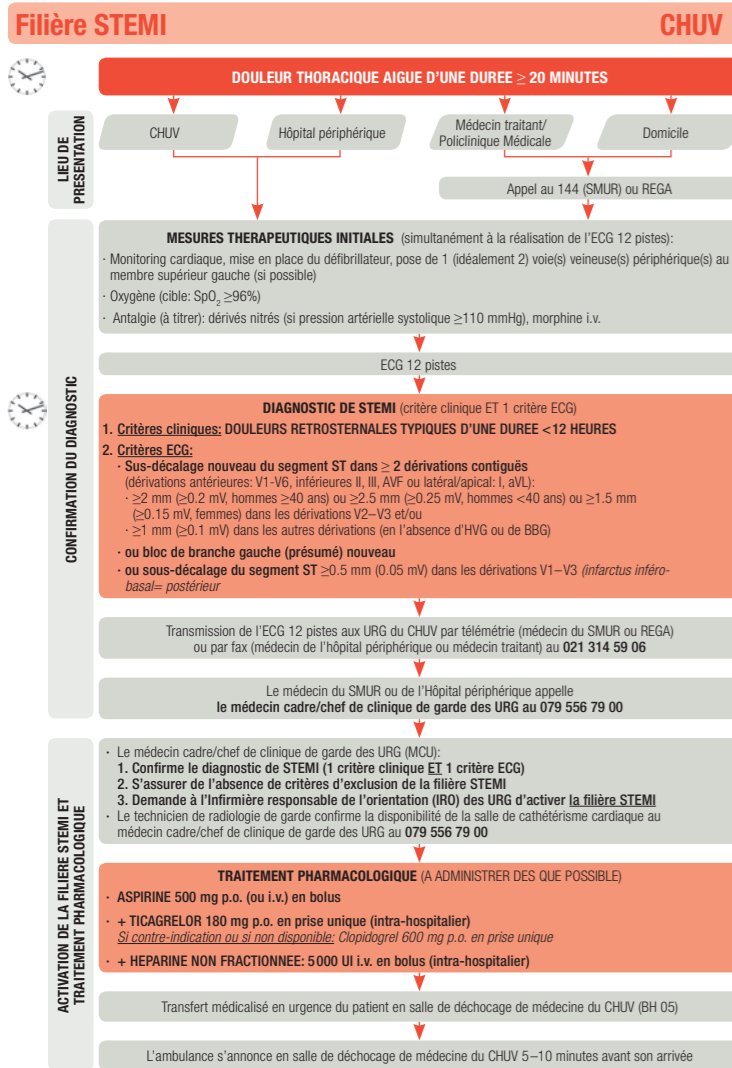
Filière STEMI CHUV

DOULEUR THORACIQUE AIGUE D'UNE DUREE $\geq$ 20 MINUTES

LIEU DE PRESENTATION

CHUV

Hôpital périphérique

Médecin traitant/ Policlinique Médicale

Domicile

Appel au 144 (SMUR) ou REGA

CONFIRMATION DU DIAGNOSTIC

MESURES THERAPEUTIQUES INITIALES (simultanément à la réalisation de l'ECG 12 pistes):

· Monitoring cardiaque, mise en place du défibrillateur, pose de 1 (idéalement 2) voie(s) veineuse(s) périphérique(s) au membre supérieur gauche (si possible)

· Oxygène (cible: $SpO_2 \geq 96\%$)

· Antalgie (à titrer): dérivés nitrés (si pression artérielle systolique $\geq$110 mmHg), morphine i.v.

ECG 12 pistes

DIAGNOSTIC DE STEMI (critère clinique ET 1 critère ECG)

1. Critères cliniques: DOULEURS RETROSTERNALES TYPIQUES D'UNE DUREE <12 HEURES

2. Critères ECG:

· Sus-décalage nouveau du segment ST dans $\geq$ 2 dérivations contiguës (dérivations antérieures: V1-V6, inférieures II, III, AVF ou latéral/apical: I, aVL):

· $\geq$2 mm ($\geq$0.2 mV, hommes $\geq$40 ans) ou $\geq$2.5 mm ($\geq$0.25 mV, hommes <40 ans) ou $\geq$1.5 mm ($\geq$0.15 mV, femmes) dans les dérivations V2–V3 et/ou

· $\geq$1 mm ($\geq$0.1 mV) dans les autres dérivations (en l'absence d'HVG ou de BBG)

· ou bloc de branche gauche (présumé) nouveau

· ou sous-décalage du segment ST $\geq$0.5 mm (0.05 mV) dans les dérivations V1–V3 (infarctus inféro-basal= postérieur

Transmission de l'ECG 12 pistes aux URG du CHUV par télémétrie (médecin du SMUR ou REGA) ou par fax (médecin de l'hôpital périphérique ou médecin traitant) au 021 314 59 06

Le médecin du SMUR ou de l'Hôpital périphérique appelle le médecin cadre/chef de clinique de garde des URG au 079 556 79 00

ACTIVATION DE LA FILIERE STEMI ET TRAITEMENT PHARMACOLOGIQUE

· Le médecin cadre/chef de clinique de garde des URG (MCU):
1. Confirme le diagnostic de STEMI (1 critère clinique ET 1 critère ECG)
2. S'assurer de l'absence de critères d'exclusion de la filière STEMI
3. Demande à l'Infirmière responsable de l'orientation (IRO) des URG d'activer la filière STEMI

· Le technicien de radiologie de garde confirme la disponibilité de la salle de cathétérisme cardiaque au médecin cadre/chef de clinique de garde des URG au 079 556 79 00

TRAITEMENT PHARMACOLOGIQUE (A ADMINISTRER DES QUE POSSIBLE)

· ASPIRINE 500 mg p.o. (ou i.v.) en bolus

· + TICAGRELOR 180 mg p.o. en prise unique (intra-hospitalier)
Si contre-indication ou si non disponible: Clopidogrel 600 mg p.o. en prise unique

· + HEPARINE NON FRACTIONEE: 5000 UI i.v. en bolus (intra-hospitalier)

Transfert médicalisé en urgence du patient en salle de déchocage de médecine du CHUV (BH 05)

L'ambulance s'annonce en salle de déchocage de médecine du CHUV 5–10 minutes avant son arrivée